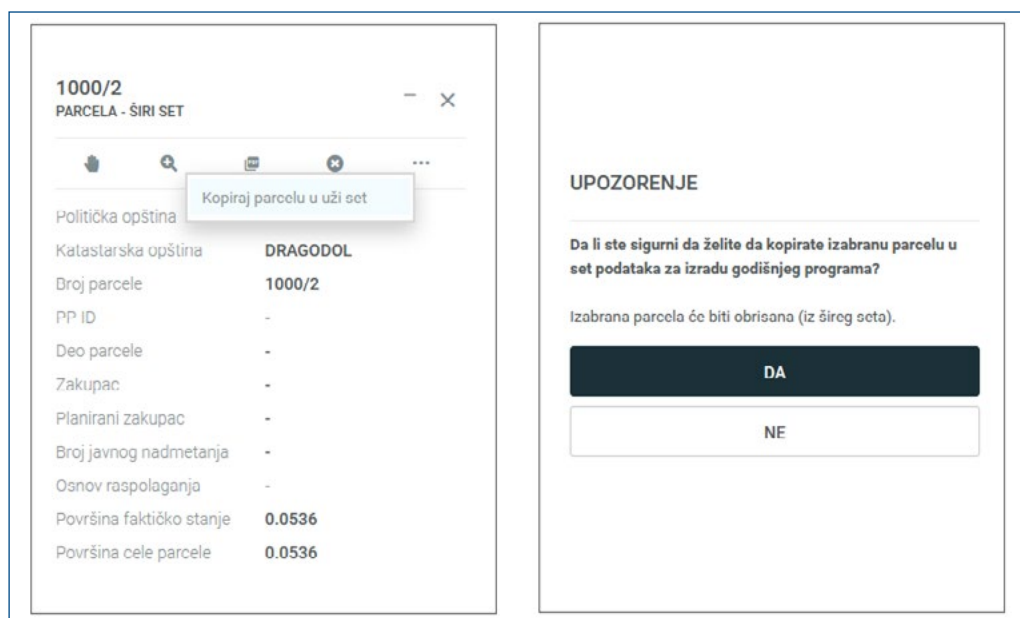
1000/2
PARCELA - ŠIRI SET

Kopiraj parcelu u uži set

| | |
|---|---|
| Politička opština | |
| Katastarska opština | DRAGODOL |
| Broj parcele | 1000/2 |
| PP ID | - |
| Deo parcele | - |
| Zakupac | - |
| Planirani zakupac | - |
| Broj javnog nadmetanja | - |
| Osnov raspolaganja | - |
| Površina faktičko stanje | 0.0536 |
| Površina cele parcele | 0.0536 |

UPOZORENJE

Da li ste sigurni da želite da kopirate izabranu parcelu u set podataka za izradu godišnjeg programa?

Izabrana parcela će biti obrisana (iz šireg seta).

DA

NE